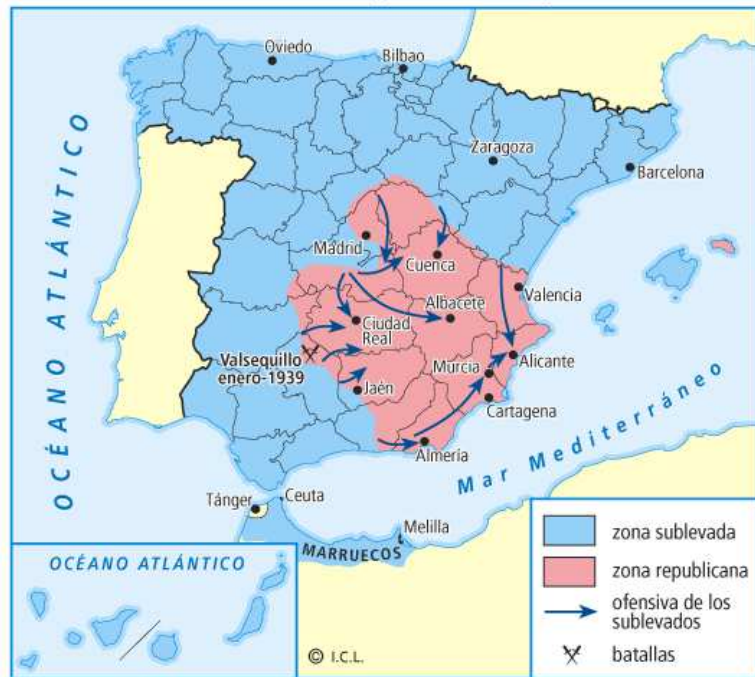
Oviedo
Bilbao
Zaragoza
Barcelona
OCÉANO ATLÁNTICO
Madrid
Cuenca
Albacete
Valencia
Ciudad Real
Valsequillo enero-1939
Jaén
Murcia
Alicante
Cartagena
Almería
Mar Mediterráneo
Tánger
Ceuta
Melilla
MARRUECOS
OCÉANO ATLÁNTICO
© I.C.L.
zona sublevada
zona republicana
ofensiva de los sublevados
batallas